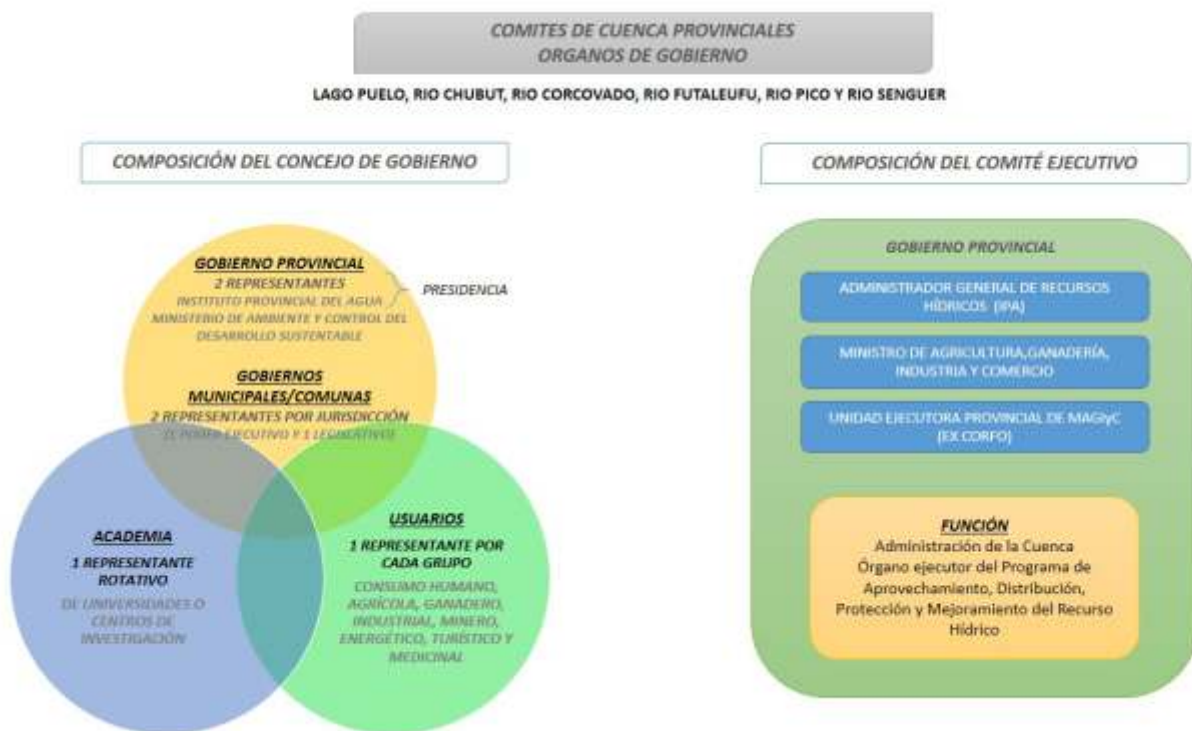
COMITES DE CUENCA PROVINCIALES
ORGANOS DE GOBIERNO

LAGO PUELO, RIO CHUBUT, RIO CORCOVADO, RIO FUTALEUFU, RIO PICO Y RIO SENGUER

COMPOSICIÓN DEL CONCEJO DE GOBIERNO

GOBIERNO PROVINCIAL
2 REPRESENTANTES
INSTITUTO PROVINCIAL DEL AGUA
MINISTERIO DE AMBIENTE Y CONTROL DEL DESARROLLO SUSTENTABLE

PRESIDENCIA

GOBIERNOS MUNICIPALES/COMUNAS
2 REPRESENTANTES POR JURISDICCIÓN
(1 PODER EJECUTIVO Y 1 LEGISLATIVO)

ACADEMIA
1 REPRESENTANTE ROTATIVO
DE UNIVERSIDADES O CENTROS DE INVESTIGACIÓN

USUARIOS
1 REPRESENTANTE POR CADA GRUPO
CONSUMO HUMANO, AGRÍCOLA, GANADERO, INDUSTRIAL, MINERO, ENERGÉTICO, TURÍSTICO Y MEDICINAL

COMPOSICIÓN DEL COMITÉ EJECUTIVO

GOBIERNO PROVINCIAL

ADMINISTRADOR GENERAL DE RECURSOS HÍDRICOS (IPA)

MINISTRO DE AGRICULTURA,GANADERÍA, INDUSTRIA Y COMERCIO

UNIDAD EJECUTORA PROVINCIAL DE MAGIyC (EX CORFO)

FUNCIÓN
Administración de la Cuenca
Órgano ejecutor del Programa de Aprovechamiento, Distribución, Protección y Mejoramiento del Recurso Hídrico